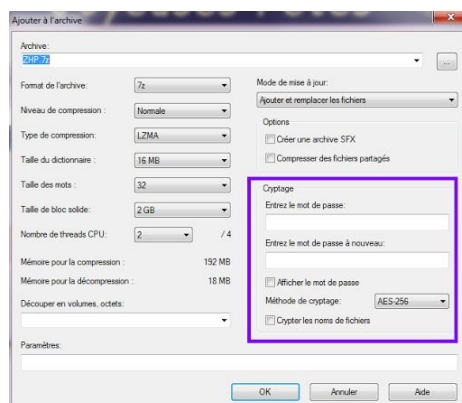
Ajouter à l'archive

Archive:
ZHP.7z

Format de l'archive: 7z
Niveau de compression: Normale
Type de compression: LZMA
Taille du dictionnaire: 16 MB
Taille des mots: 32
Taille de bloc solide: 2 GB
Nombre de threads CPU: 2 /4

Mémoire pour la compression: 192 MB
Mémoire pour la décompression: 18 MB

Découper en volumes, octets:

Mode de mise à jour:
Ajouter et remplacer les fichiers

Options
Créer une archive SFX
Compresser des fichiers partagés

Cryptage
Entrez le mot de passe:
Entrez le mot de passe à nouveau:
Afficher le mot de passe
Méthode de cryptage: AES-256
Crypter les noms de fichiers

Paramètres:

OK
Annuler
Aide